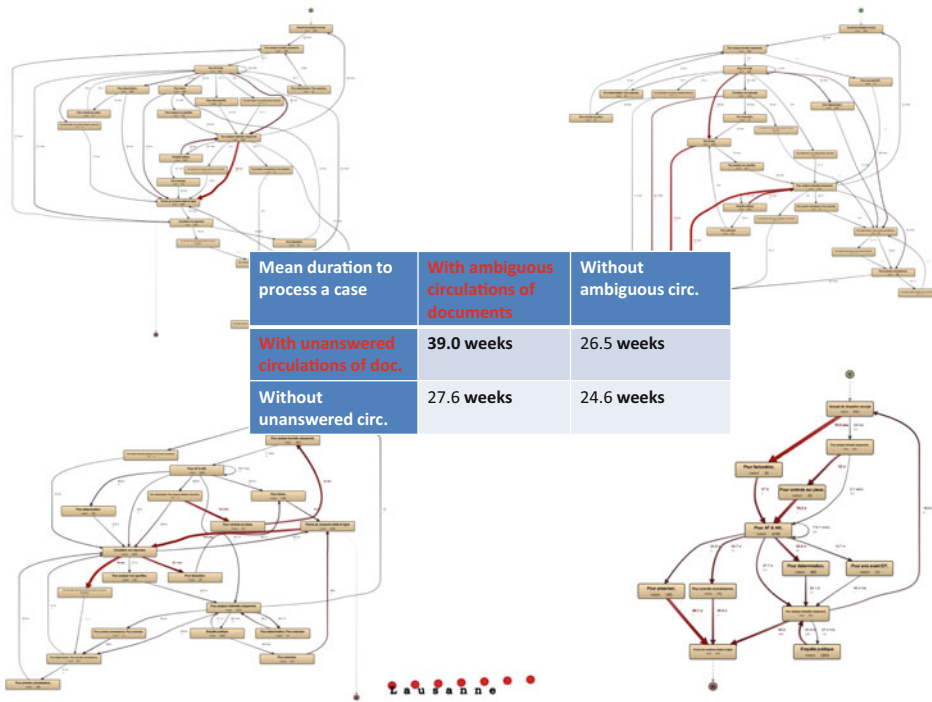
| Mean duration to process a case | With ambiguous circulations of documents | Without ambiguous circ. |
|---|---|---|
| With unanswered circulations of doc. | 39.0 weeks | 26.5 weeks |
| Without unanswered circ. | 27.6 weeks | 24.6 weeks |

Pour facturation.

Pour contrôle sur place.

Pour AF & mt.

Pour détermination.

Pour avis avant EP.

Pour préavis.

Enquête publique

Lausanne